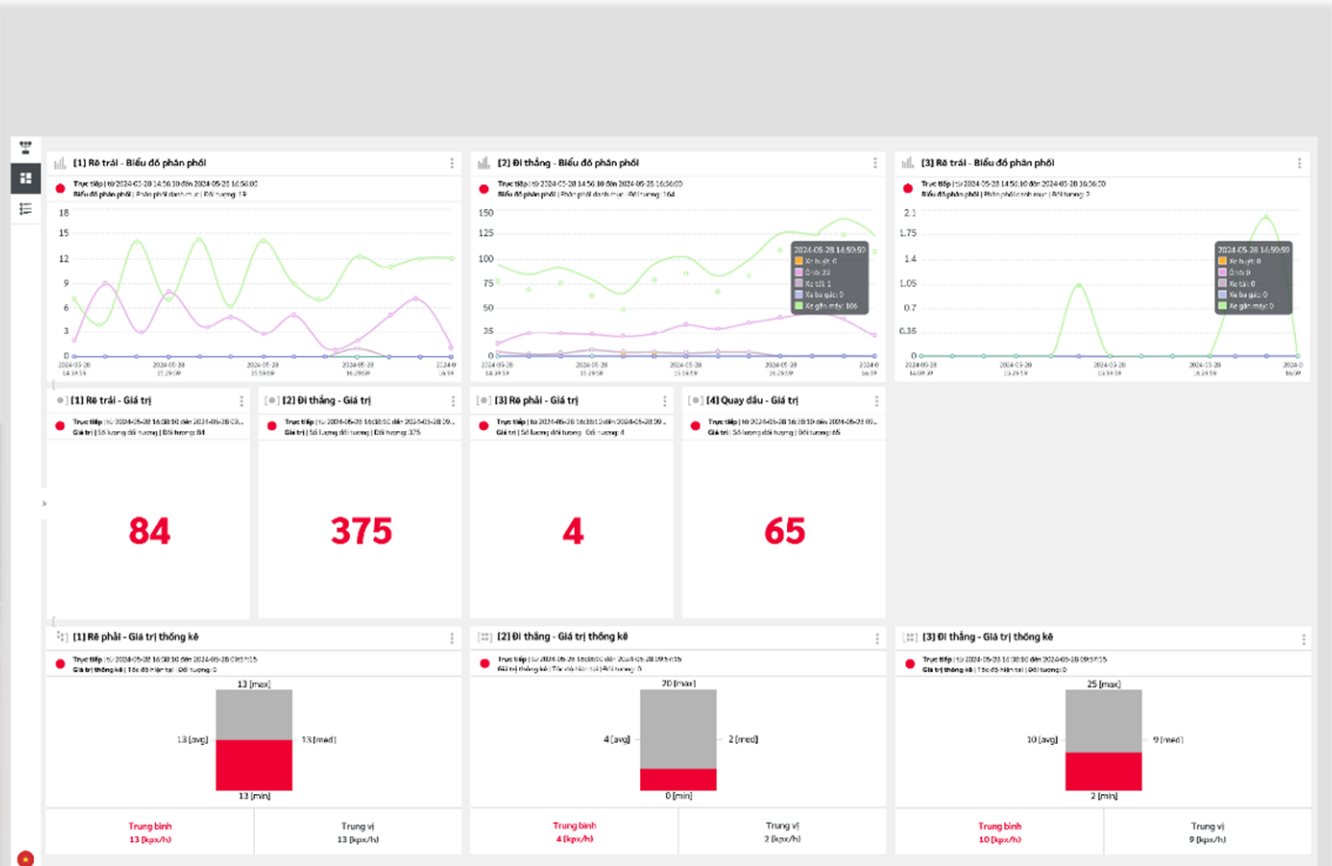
[1] Rẽ trái - Biểu đồ phân phối

Trực tiếp | từ 2024-05-28 14:56:10 đến 2024-05-28 16:56:00
Biểu đồ phân phối | Phân phối danh mục | Đối tượng: 19

18
15
12
9
6
3
0

2024-05-28 14:59:59
2024-05-28 15:29:59
2024-05-28 15:59:59
2024-05-28 16:29:59
2024-0 16:59

[2] Đi thẳng - Biểu đồ phân phối

Trực tiếp | từ 2024-05-28 14:56:10 đến 2024-05-28 16:56:00
Biểu đồ phân phối | Phân phối danh mục | Đối tượng: 164

150
125
100
75
50
25
0

2024-05-28 16:50:50
Xe buýt: 0
Ô tô: 22
Xe tải: 1
Xe ba gác: 0
Xe gắn máy: 106

2024-05-28 14:59:59
2024-05-28 15:29:59
2024-05-28 15:59:59
2024-05-28 16:29:59
2024-0 16:59

[3] Rẽ trái - Biểu đồ phân phối

Trực tiếp | từ 2024-05-28 14:56:10 đến 2024-05-28 16:56:00
Biểu đồ phân phối | Phân phối danh mục | Đối tượng: 2

2.1
1.75
1.4
1.05
0.7
0.35
0

2024-05-28 16:59:59
Xe buýt: 0
Ô tô: 0
Xe tải: 0
Xe ba gác: 0
Xe gắn máy: 0

2024-05-28 14:59:59
2024-05-28 15:29:59
2024-05-28 15:59:59
2024-05-28 16:29:59
2024-0 16:59

[1] Rẽ trái - Giá trị
Trực tiếp | từ 2024-05-28 16:38:10 đến 2024-05-28 09...
Giá trị | Số lượng đối tượng | Đối tượng: 84
84

[2] Đi thẳng - Giá trị
Trực tiếp | từ 2024-05-28 16:38:10 đến 2024-05-28 09...
Giá trị | Số lượng đối tượng | Đối tượng: 375
375

[3] Rẽ phải - Giá trị
Trực tiếp | từ 2024-05-28 16:38:10 đến 2024-05-28 09...
Giá trị | Số lượng đối tượng | Đối tượng: 4
4

[4] Quay đầu - Giá trị
Trực tiếp | từ 2024-05-28 16:38:10 đến 2024-05-28 09...
Giá trị | Số lượng đối tượng | Đối tượng: 65
65

[1] Rẽ phải - Giá trị thống kê
Trực tiếp | từ 2024-05-28 16:38:10 đến 2024-05-28 09:37:15
Giá trị thống kê | Tốc độ hiện tại | Đối tượng: 0
13 [max]
13 [avg]
13 [med]
13 [min]
Trung bình
13 (kpx/h)
Trung vị
13 (kpx/h)

[2] Đi thẳng - Giá trị thống kê
Trực tiếp | từ 2024-05-28 16:38:10 đến 2024-05-28 09:37:15
Giá trị thống kê | Tốc độ hiện tại | Đối tượng: 0
20 [max]
4 [avg]
2 [med]
0 [min]
Trung bình
4 (kpx/h)
Trung vị
2 (kpx/h)

[3] Đi thẳng - Giá trị thống kê
Trực tiếp | từ 2024-05-28 16:38:10 đến 2024-05-28 09:37:15
Giá trị thống kê | Tốc độ hiện tại | Đối tượng: 0
25 [max]
10 [avg]
9 [med]
2 [min]
Trung bình
10 (kpx/h)
Trung vị
9 (kpx/h)